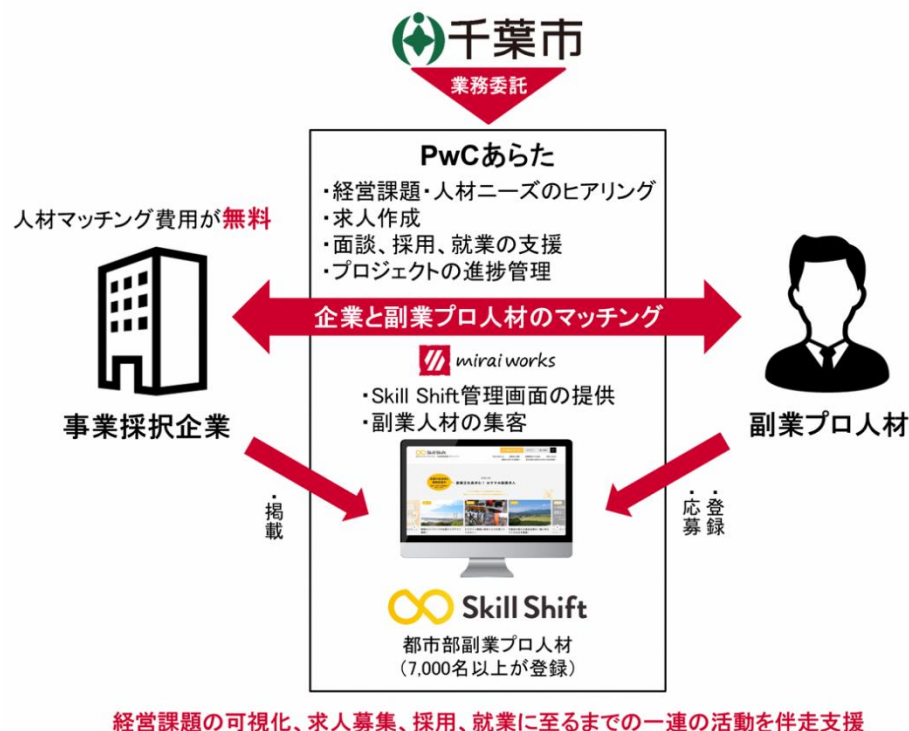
千葉市

業務委託

PwCあらた
・経営課題・人材ニーズのヒアリング
・求人作成
・面談、採用、就業の支援
・プロジェクトの進捗管理

人材マッチング費用が無料

企業と副業プロ人材のマッチング

mirai works
・Skill Shift管理画面の提供
・副業人材の集客

事業採択企業

副業プロ人材

掲載

登録・応募

Skill Shift

都市部副業プロ人材
(7,000名以上が登録)

経営課題の可視化、求人募集、採用、就業に至るまでの一連の活動を伴走支援